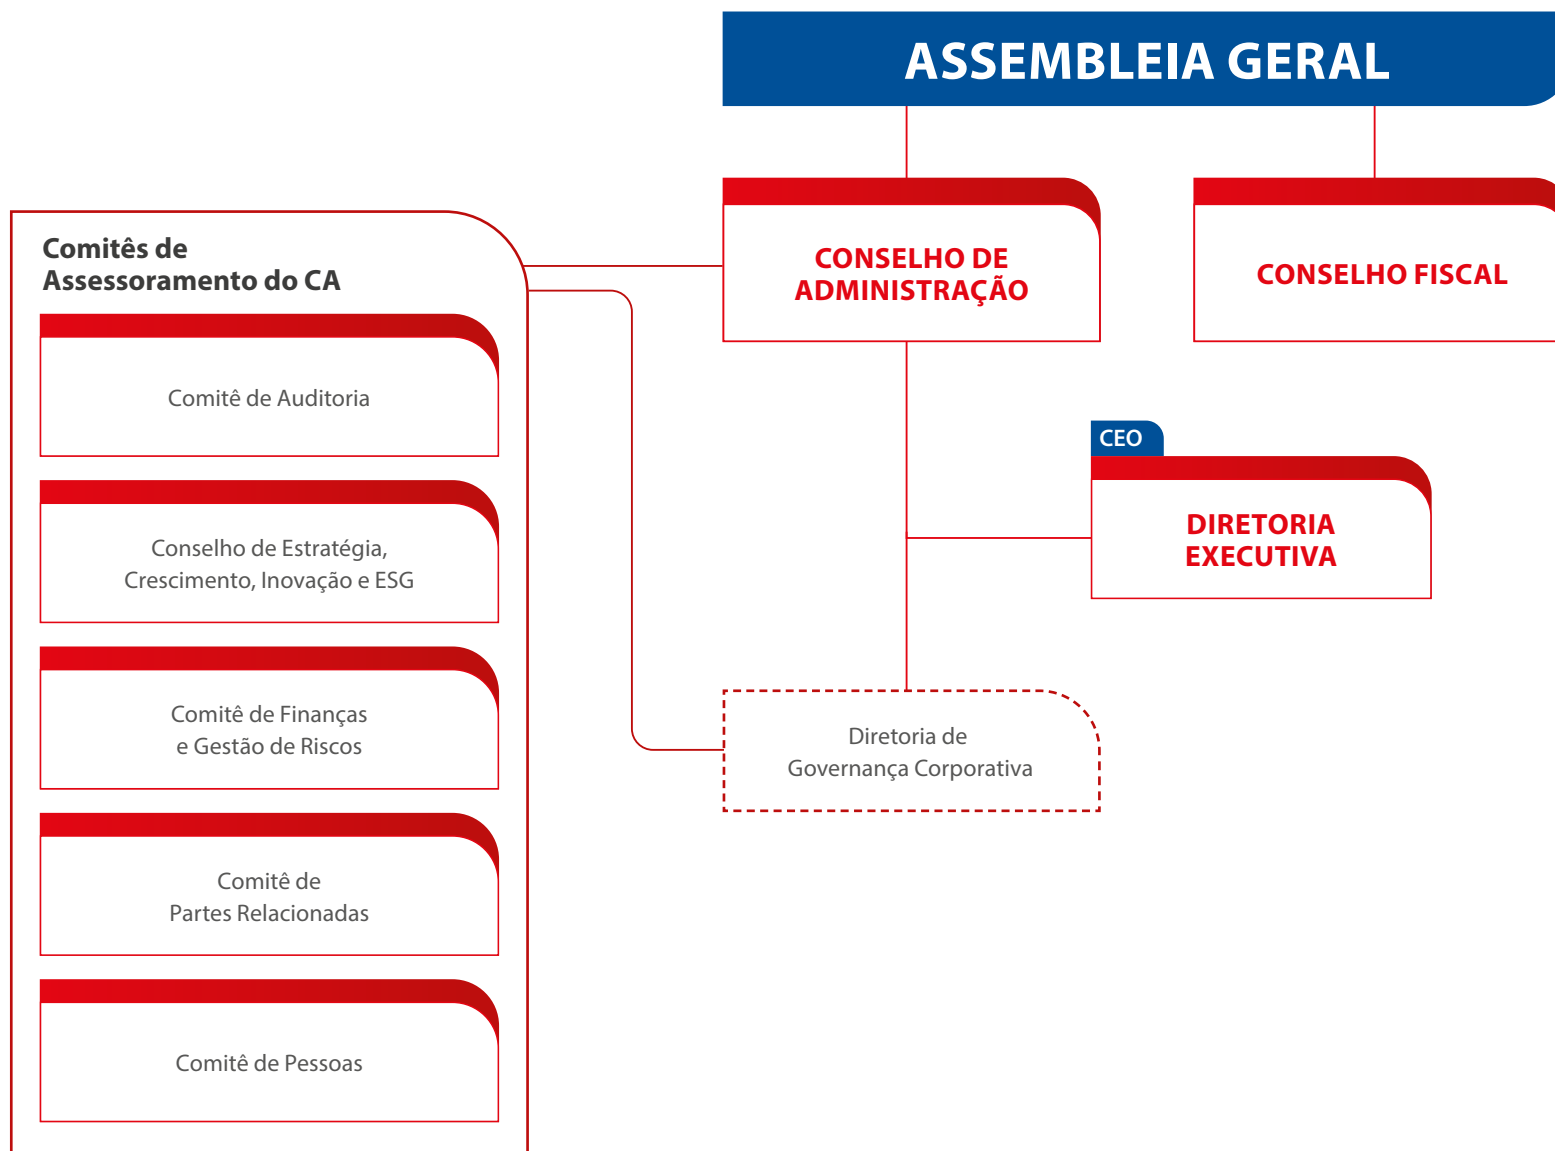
ASSEMBLEIA GERAL

CONSELHO DE ADMINISTRAÇÃO

CONSELHO FISCAL

Comitês de Assessoramento do CA

Comitê de Auditoria

Conselho de Estratégia, Crescimento, Inovação e ESG

Comitê de Finanças e Gestão de Riscos

Comitê de Partes Relacionadas

Comitê de Pessoas

CEO

DIRETORIA EXECUTIVA

Diretoria de Governança Corporativa